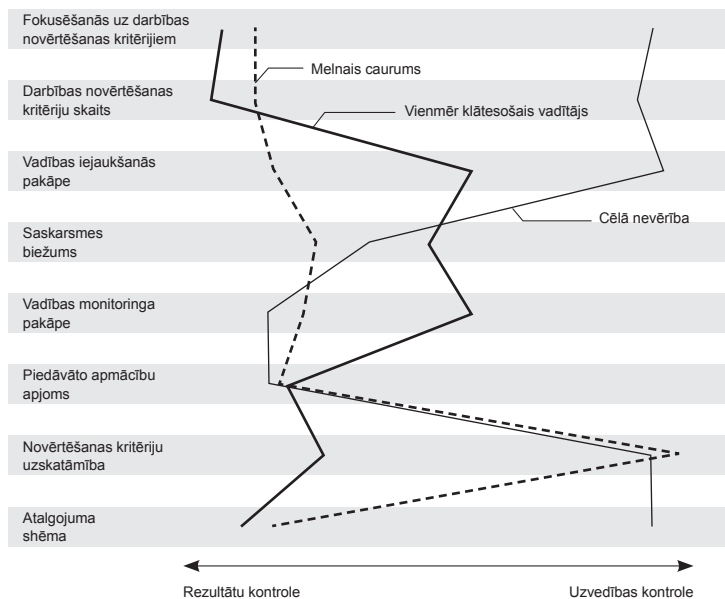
Fokusēšanās uz darbības novērtēšanas kritērijiem

Melnais caurums

Darbības novērtēšanas kritēriju skaits

Vienmēr klātesošais vadītājs

Vadības iejaukšanās pakāpe

Cēlā nevērība

Saskarsmes biežums

Vadības monitoringa pakāpe

Piedāvāto apmācību apjoms

Novērtēšanas kritēriju uzskatāmība

Atalgojuma shēma

Rezultātu kontrole

Uzvedības kontrole